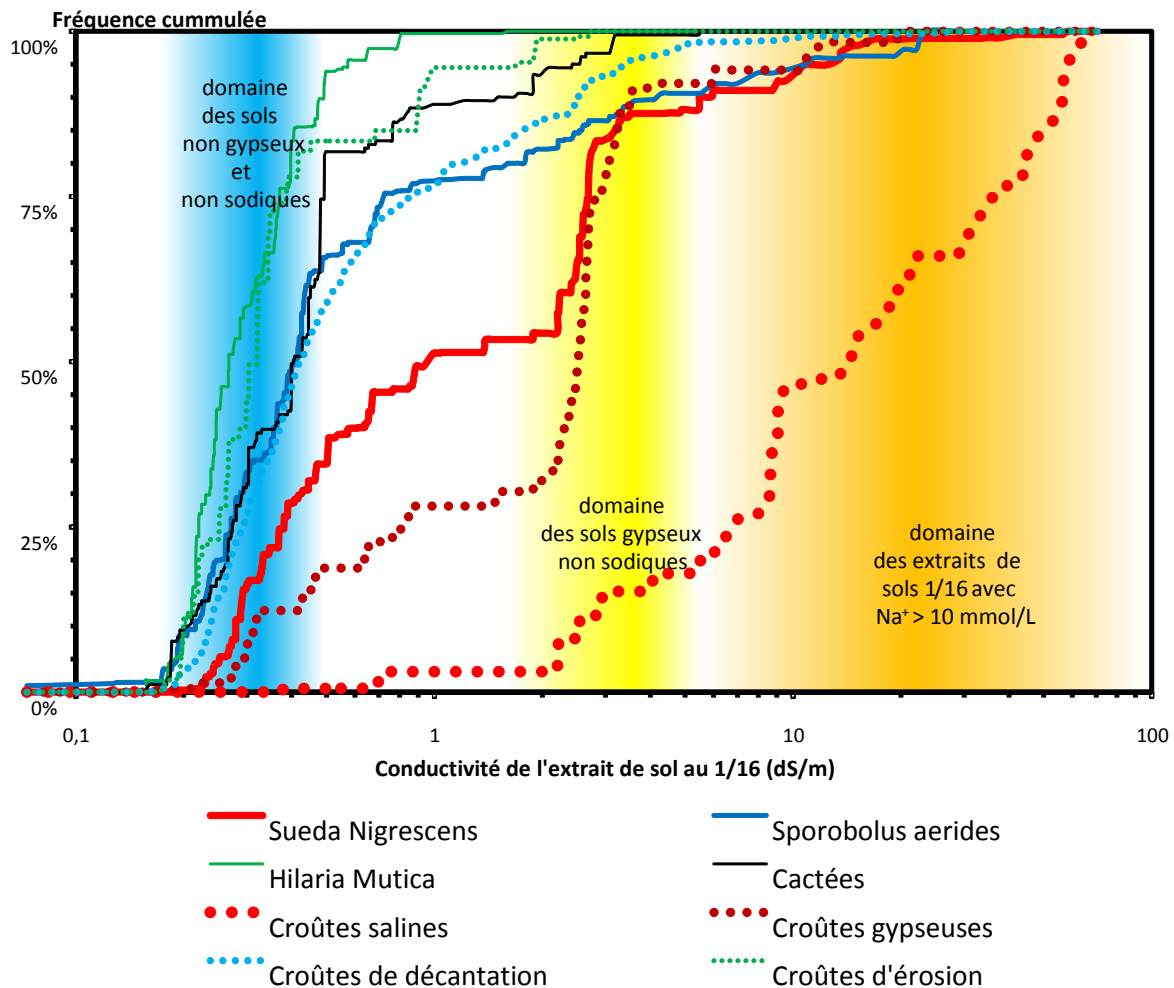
Fréquence cummulée

100%

75%

50%

25%

0%

domaine des sols non gypseux et non sodiques

domaine des sols gypseux non sodiques

domaine des extraits de sols 1/16 avec $Na^{+} > 10$ mmol/L

0,1

1

10

100

Conductivité de l'extrait de sol au 1/16 (dS/m)

Sueda Nigrescens

Sporobolus aerides

Hilaria Mutica

Cactées

Croûtes salines

Croûtes gypseuses

Croûtes de décantation

Croûtes d'érosion